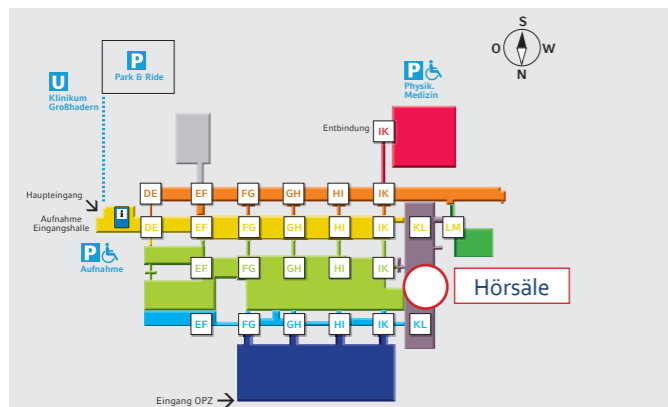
S
O W
N

P
Park & Ride

U
Klinikum
Großhadern

P
Physik.
Medizin

Entbindung IK

Haupteingang
Aufnahme
Eingangshalle

P
Aufnahme

DE EF FG GH HI IK
DE EF FG GH HI IK KL LM
EF FG GH HI IK
EF FG GH HI IK KL

Hörsäle

Eingang OPZ